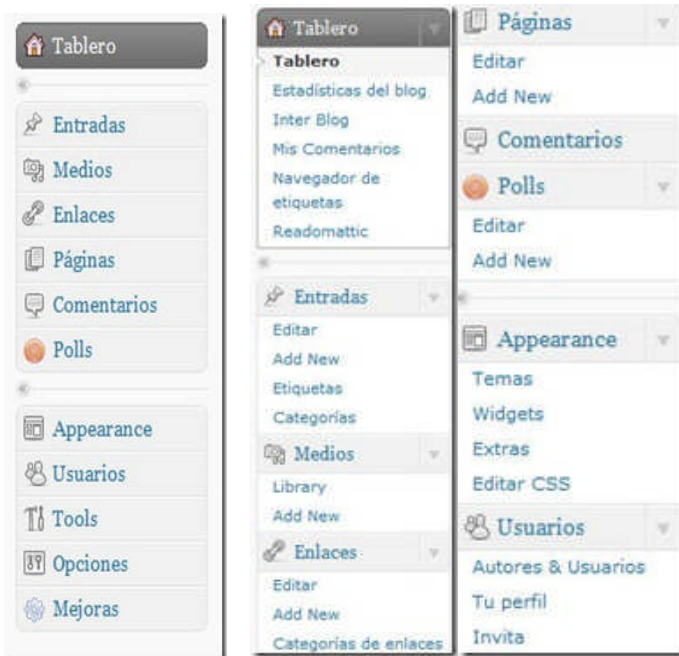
Tablero
Entradas
Medios
Enlaces
Páginas
Comentarios
Polls
Appearance
Usuarios
Tools
Opciones
Mejoras

Tablero
Tablero
Estadísticas del blog
Inter Blog
Mis Comentarios
Navegador de etiquetas
Readomattic
Entradas
Editar
Add New
Etiquetas
Categorías
Medios
Library
Add New
Enlaces
Editar
Add New
Categorías de enlaces

Páginas
Editar
Add New
Comentarios
Polls
Editar
Add New
Appearance
Temas
Widgets
Extras
Editar CSS
Usuarios
Autores & Usuarios
Tu perfil
Invita